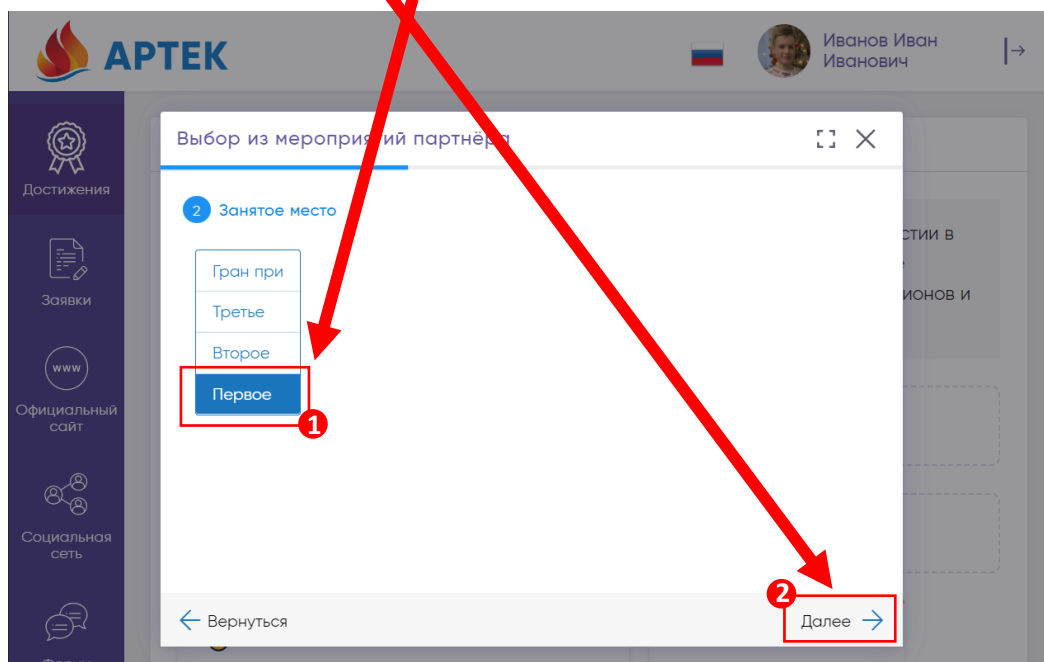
АРТЕК

Иванов Иван Иванович

Достижения

Заявки

www

Официальный сайт

Социальная сеть

Выбор из мероприятий партнёра

2 Занятое место

Гран при

Третье

Второе

Первое

1

стии в

ионов и

2

Вернуться

Далее